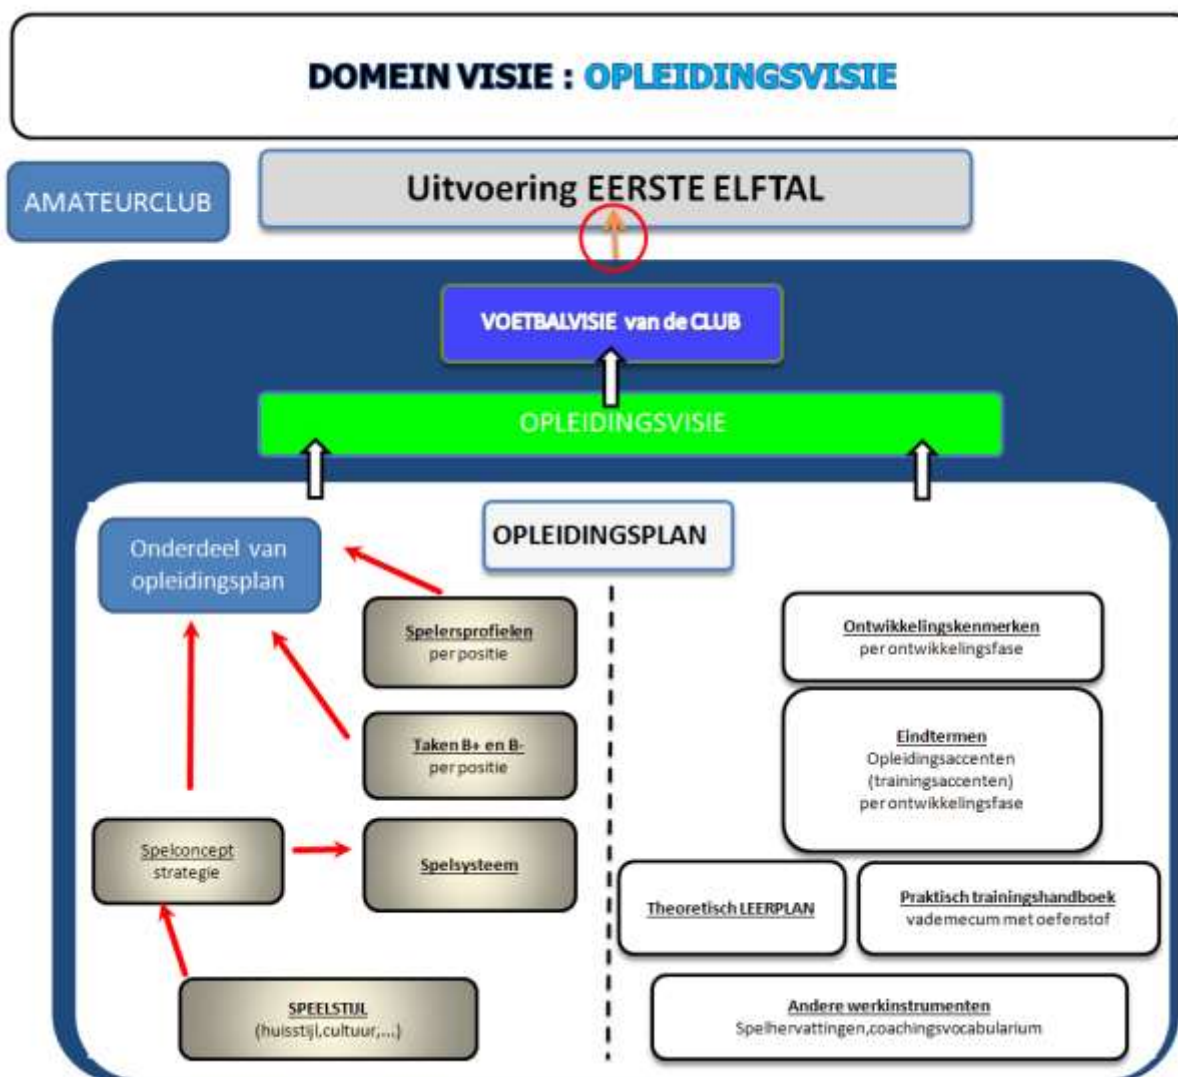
DOMEIN VISIE : OPLEIDINGSVISIE

AMATEURCLUB

Uitvoering EERSTE ELFTAL

VOETBALVISIE van de CLUB

OPLEIDINGSVISIE

OPLEIDINGSPLAN

Onderdeel van opleidingsplan

Spelersprofielen
per positie

Taken B+ en B-
per positie

Spelconcept
strategie

Spelsysteem

SPEELSTIJL
(huisstijl,cultuur,....)

Ontwikkelingskenmerken
per ontwikkelingsfase

Eindtermen
Opleidingsaccenten
(trainingsaccenten)
per ontwikkelingsfase

Theoretisch LEERPLAN

Praktisch trainingshandboek
vademecum met oefenstof

Andere werkinstrumenten
Spelhervattingen,coachingsvocabularium